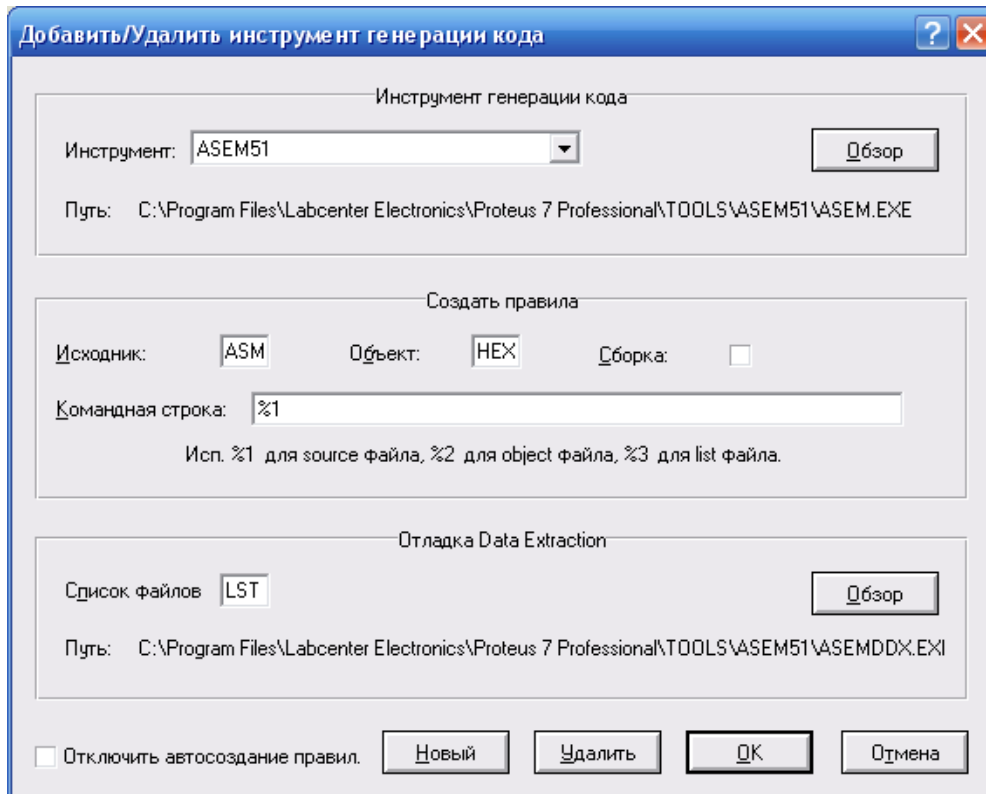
Добавить/Удалить инструмент генерации кода

Инструмент генерации кода

Инструмент: ASEM51

Обзор

Путь: C:\Program Files\Labcenter Electronics\Proteus 7 Professional\TOOLS\ASEM51\ASEM.EXE

Создать правила

Исходник: ASM

Объект: HEX

Сборка:

Командная строка: %1

Исп. %1 для source файла, %2 для object файла, %3 для list файла.

Отладка Data Extraction

Список файлов LST

Обзор

Путь: C:\Program Files\Labcenter Electronics\Proteus 7 Professional\TOOLS\ASEM51\ASEMDDX.EXI

Отключить автосоздание правил.

Новый

Удалить

OK

Отмена